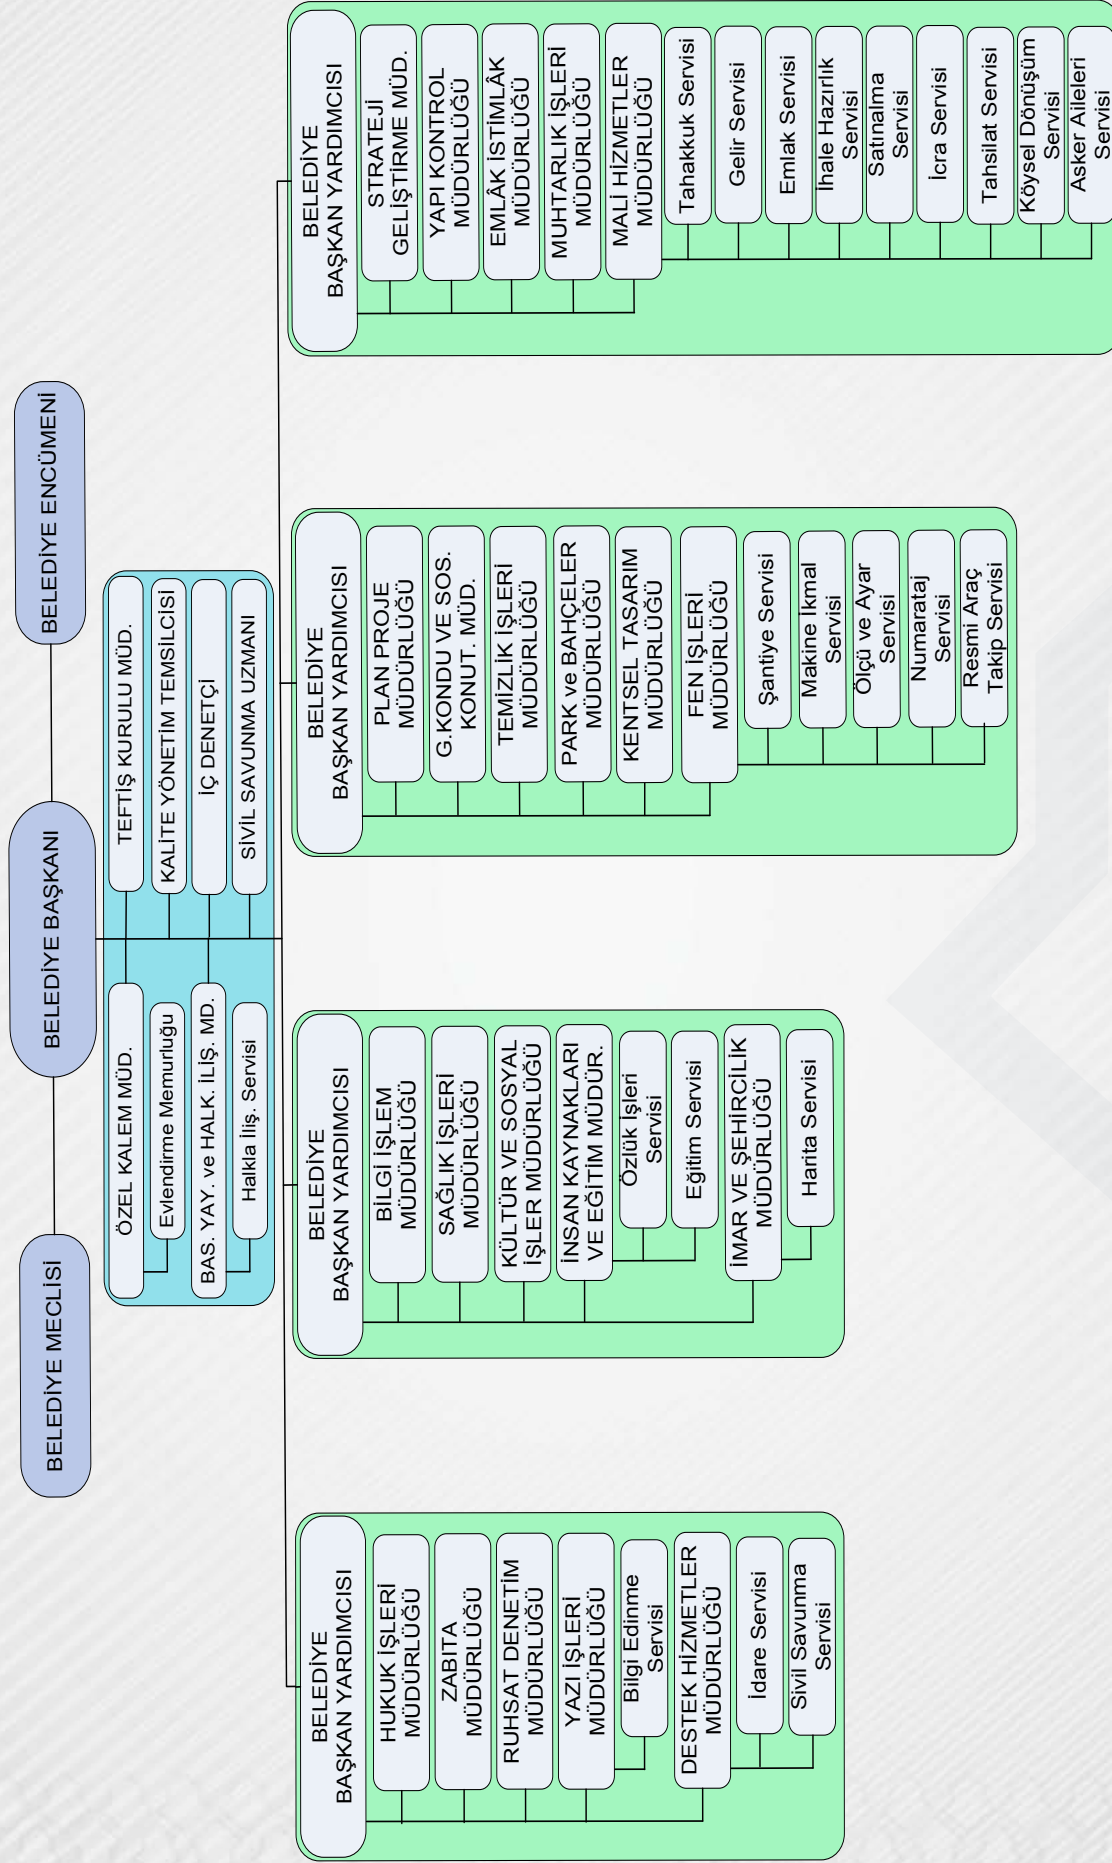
BELEDİYE ENCÜMENİ

BELEDİYE BAŞKANI

BELEDİYE MECLİSİ

TEFTİŞ KURULU MÜD.

KALİTE YÖNETİM TEMSİLCİSİ

İÇ DENETÇİ

SİVİL SAVUNMA UZMANI

ÖZEL KALEM MÜD.

Evlendirme Memurluğu

BAS. YAY. ve HALK. İLİŞ. MD.

Halkla İliş. Servisi

BELEDİYE BAŞKAN YARDIMCISI

STRATEJİ GELİŞTİRME MÜD.

YAPI KONTROL MÜDÜRLÜĞÜ

EMLÂK İSTİMLÂK MÜDÜRLÜĞÜ

MUHTARLIK İŞLERİ MÜDÜRLÜĞÜ

MALİ HİZMETLER MÜDÜRLÜĞÜ

Tahakkuk Servisi

Gelir Servisi

Emlak Servisi

İhale Hazırlık Servisi

Satınalma Servisi

İcra Servisi

Tahsilat Servisi

Köysel Dönüşüm Servisi

Asker Aileleri Servisi

BELEDİYE BAŞKAN YARDIMCISI

PLAN PROJE MÜDÜRLÜĞÜ

G.KONDU VE SOS. KONUT. MÜD.

TEMİZLİK İŞLERİ MÜDÜRLÜĞÜ

PARK ve BAHÇELER MÜDÜRLÜĞÜ

KENTSEL TASARIM MÜDÜRLÜĞÜ

FEN İŞLERİ MÜDÜRLÜĞÜ

Şantiye Servisi

Makine İkmal Servisi

Ölçü ve Ayar Servisi

Numarataj Servisi

Resmi Araç Takip Servisi

BELEDİYE BAŞKAN YARDIMCISI

BİLGİ İŞLEM MÜDÜRLÜĞÜ

SAĞLIK İŞLERİ MÜDÜRLÜĞÜ

KÜLTÜR VE SOSYAL İŞLER MÜDÜRLÜĞÜ

İNSAN KAYNAKLARI VE EĞİTİM MÜDÜR.

Özlük İşleri Servisi

Eğitim Servisi

İMAR VE ŞEHİRCİLİK MÜDÜRLÜĞÜ

Harita Servisi

BELEDİYE BAŞKAN YARDIMCISI

HUKUK İŞLERİ MÜDÜRLÜĞÜ

ZABITA MÜDÜRLÜĞÜ

RUHSAT DENETİM MÜDÜRLÜĞÜ

YAZI İŞLERİ MÜDÜRLÜĞÜ

Bilgi Edinme Servisi

DESTEK HİZMETLER MÜDÜRLÜĞÜ

İdare Servisi

Sivil Savunma Servisi